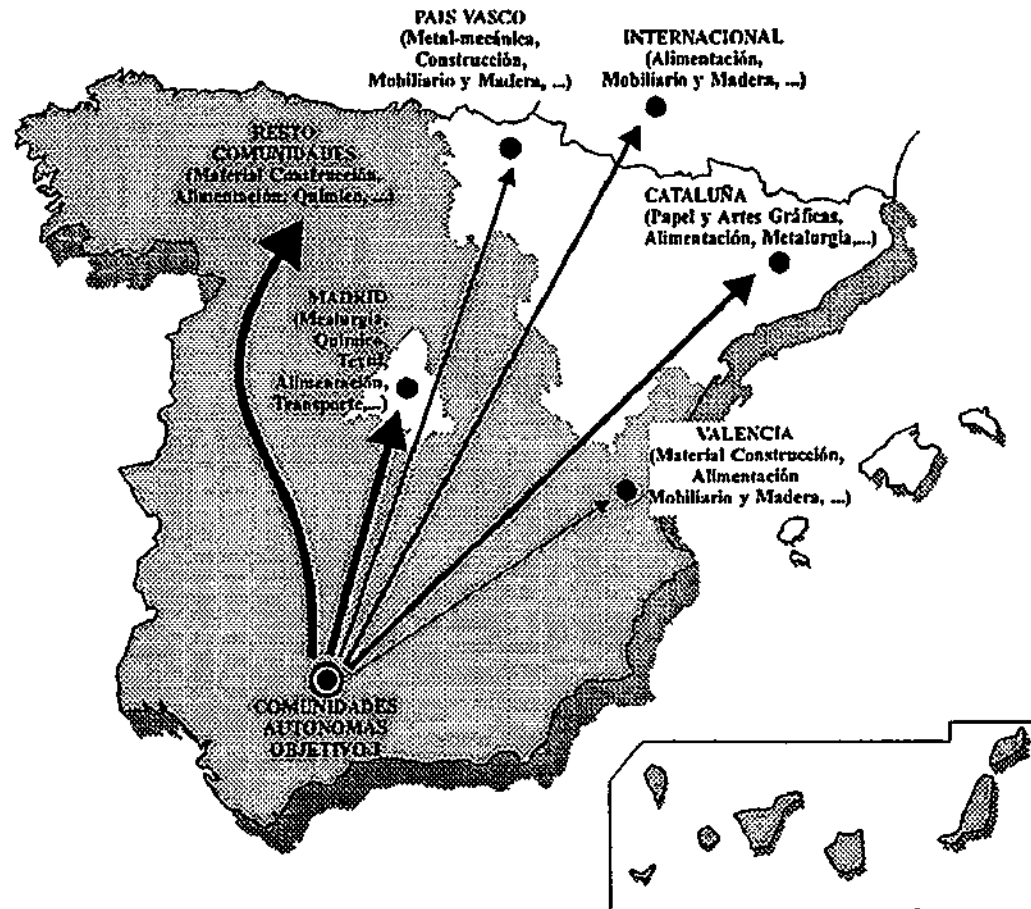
PAIS VASCO
(Metal-mecánica, Construcción, Mobiliario y Madera, ...)

INTERNACIONAL
(Alimentación, Mobiliario y Madera, ...)

RESTO COMUNIDADES
(Material Construcción, Alimentación, Química, ...)

CATALUÑA
(Papel y Artes Gráficas, Alimentación, Metalurgia,...)

MADRID
(Metalurgia, Química, Textil, Alimentación, Transporte,...)

VALENCIA
(Material Construcción, Alimentación Mobiliario y Madera, ...)

COMUNIDADES AUTONOMAS OBJETIVO 1